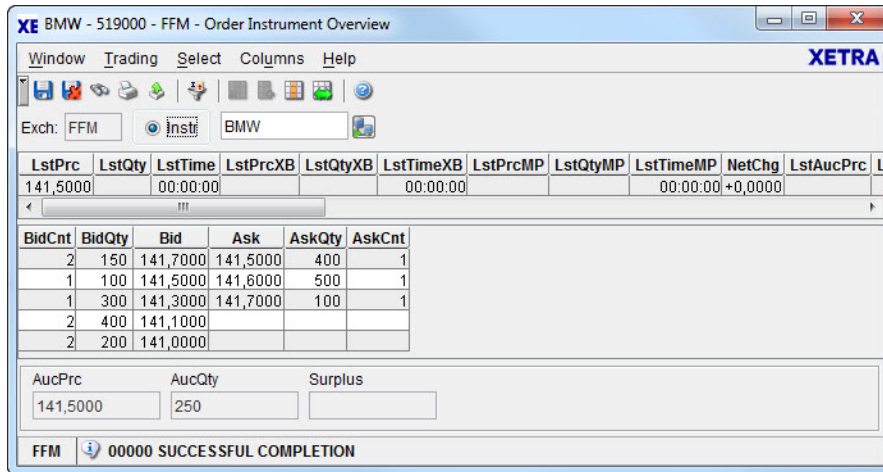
XE BMW - 519000 - FFM - Order Instrument Overview

Window Trading Select Columns Help XETRA

Exch: FFM Instr BMW

| LstPrc | LstQty | LstTime | LstPrcXB | LstQtyXB | LstTimeXB | LstPrcMP | LstQtyMP | LstTimeMP | NetChg | LstAucPrc | L |
|---|---|---|---|---|---|---|---|---|---|---|---|
| 141,5000 | | 00:00:00 | | | 00:00:00 | | | 00:00:00 | +0,0000 | | |

| BidCnt | BidQty | Bid | Ask | AskQty | AskCnt |
|---|---|---|---|---|---|
| 2 | 150 | 141,7000 | 141,5000 | 400 | 1 |
| 1 | 100 | 141,5000 | 141,6000 | 500 | 1 |
| 1 | 300 | 141,3000 | 141,7000 | 100 | 1 |
| 2 | 400 | 141,1000 | | | |
| 2 | 200 | 141,0000 | | | |

AucPrc 141,5000
AucQty 250
Surplus

FFM 00000 SUCCESSFUL COMPLETION